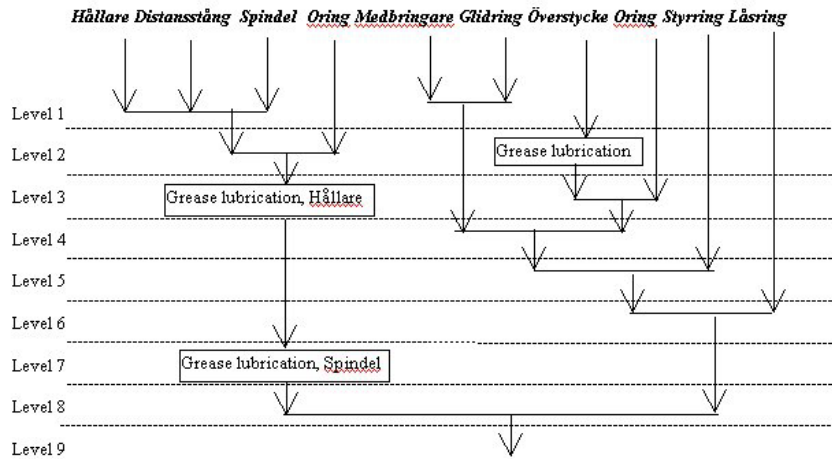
Hållare Distansstång Spindel Oring Medbringare Glidring Överstycke Oring Styrring Låsring

Level 1
Level 2
Grease lubrication
Level 3
Grease lubrication, Hållare
Level 4
Level 5
Level 6
Level 7
Grease lubrication, Spindel
Level 8
Level 9